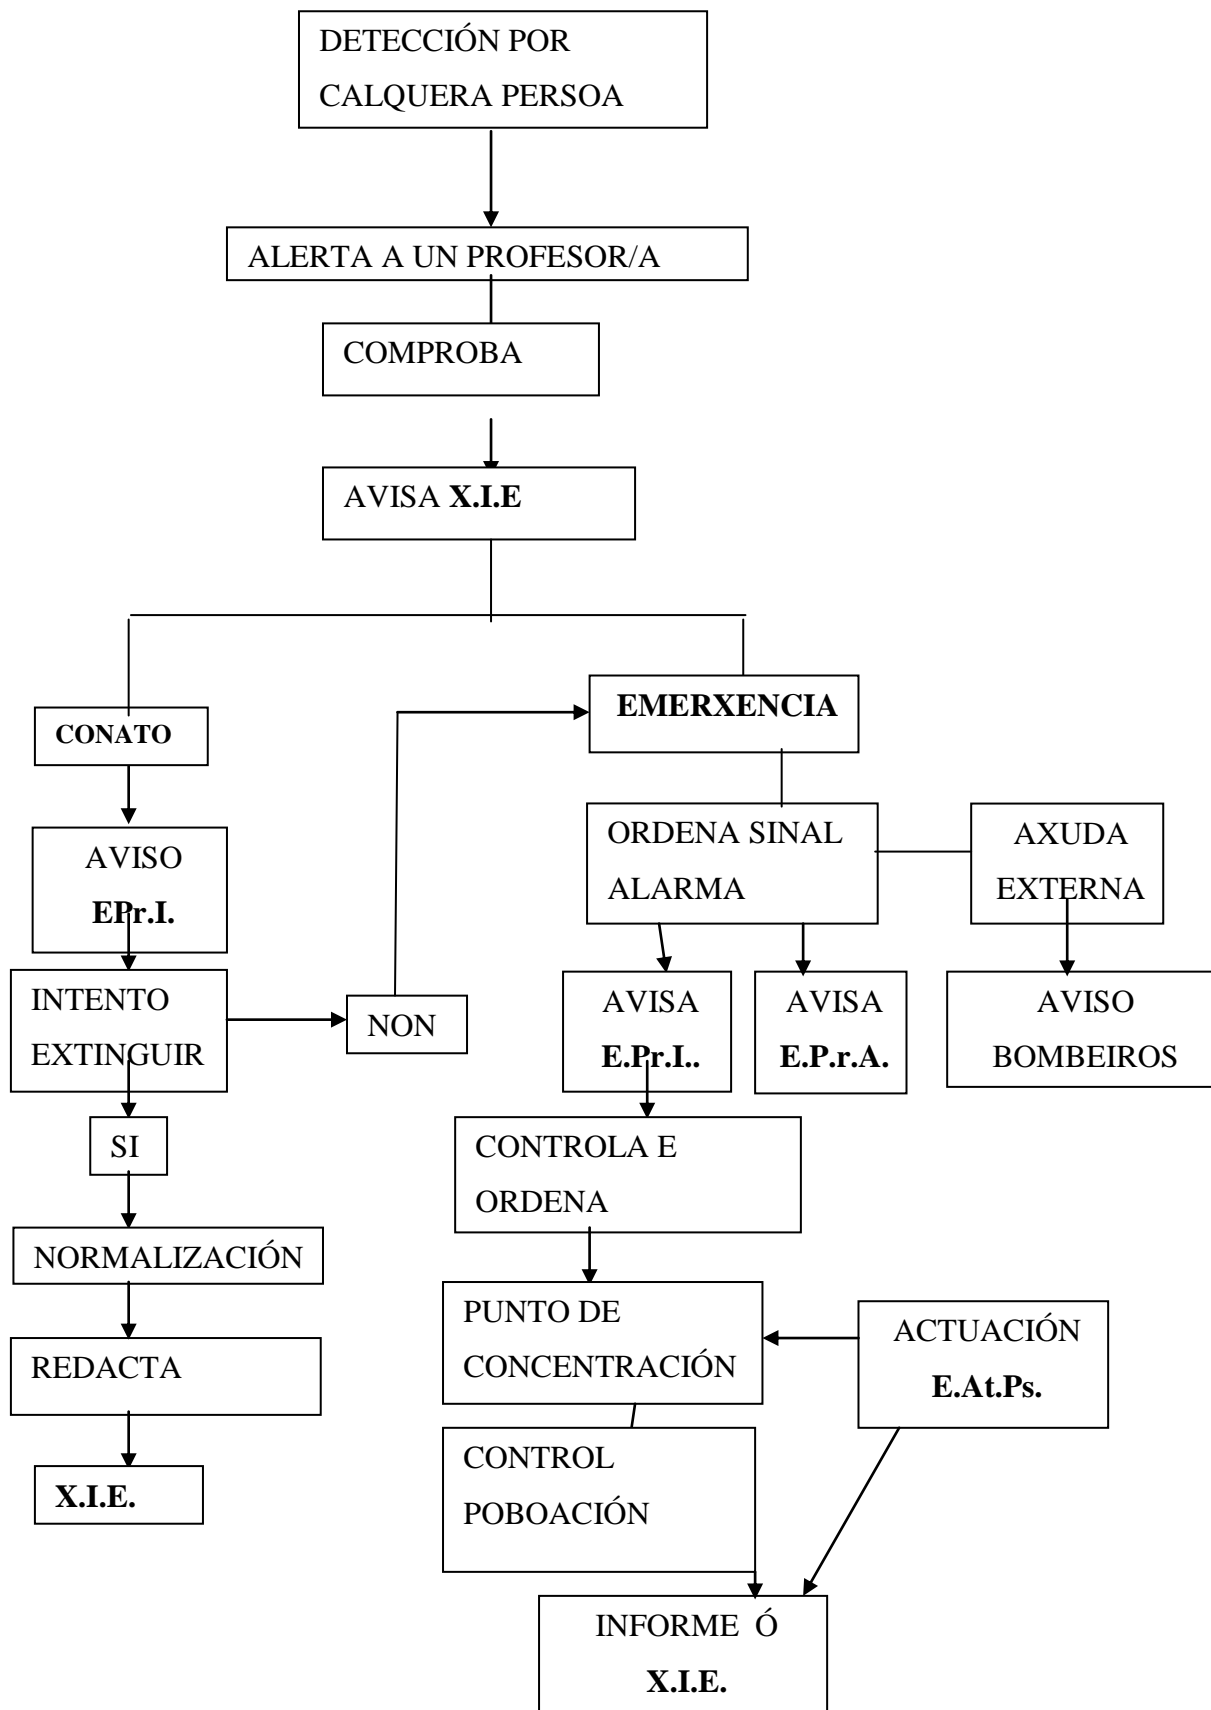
DETECCIÓN POR CALQUERA PERSOA

ALERTA A UN PROFESOR/A

COMPROBA

AVISA **X.I.E**

**CONATO**

AVISO **EPr.I.**

INTENTO EXTINGUIR

NON

SI

NORMALIZACIÓN

REDACTA

**X.I.E.**

**EMERXENCIA**

ORDENA SINAL ALARMA

AXUDA EXTERNA

AVISA **E.Pr.I..**

AVISA **E.P.r.A.**

AVISO BOMBEIROS

CONTROLA E ORDENA

PUNTO DE CONCENTRACIÓN

ACTUACIÓN **E.At.Ps.**

CONTROL POBOACIÓN

INFORME Ó **X.I.E.**